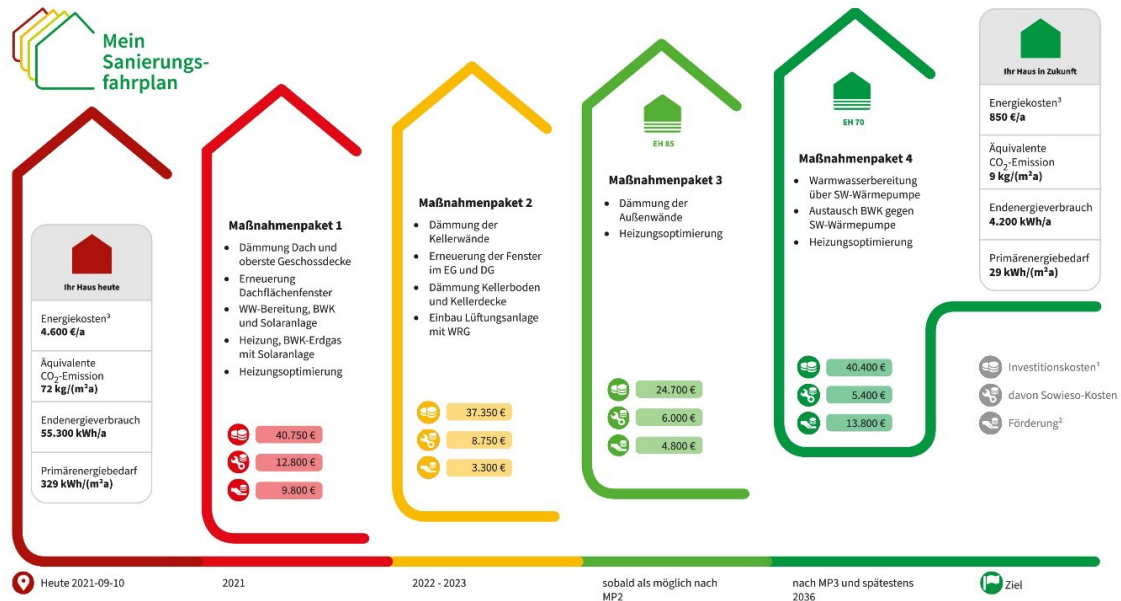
Mein Sanierungsfahrplan

Ihr Haus heute

Energiekosten³
4.600 €/a

Äquivalente $CO_2$-Emission
72 kg/(m²a)

Endenergieverbrauch
55.300 kWh/a

Primärenergiebedarf
329 kWh/(m²a)

Maßnahmenpaket 1

- Dämmung Dach und oberste Geschossdecke
- Erneuerung Dachflächenfenster
- WW-Bereitung, BWK und Solaranlage
- Heizung, BWK-Erdgas mit Solaranlage
- Heizungsoptimierung

40.750 €
12.800 €
9.800 €

Maßnahmenpaket 2

- Dämmung der Kellerwände
- Erneuerung der Fenster im EG und DG
- Dämmung Kellerboden und Kellerdecke
- Einbau Lüftungsanlage mit WRG

37.350 €
8.750 €
3.300 €

EH 85

Maßnahmenpaket 3

- Dämmung der Außenwände
- Heizungsoptimierung

24.700 €
6.000 €
4.800 €

EH 70

Maßnahmenpaket 4

- Warmwasserbereitung über SW-Wärmepumpe
- Austausch BWK gegen SW-Wärmepumpe
- Heizungsoptimierung

40.400 €
5.400 €
13.800 €

Ihr Haus in Zukunft

Energiekosten³
850 €/a

Äquivalente $CO_2$-Emission
9 kg/(m²a)

Endenergieverbrauch
4.200 kWh/a

Primärenergiebedarf
29 kWh/(m²a)

Investitionskosten¹
davon Sowieso-Kosten
Förderung²

Heute 2021-09-10
2021
2022 - 2023
sobald als möglich nach MP2
nach MP3 und spätestens 2036
Ziel